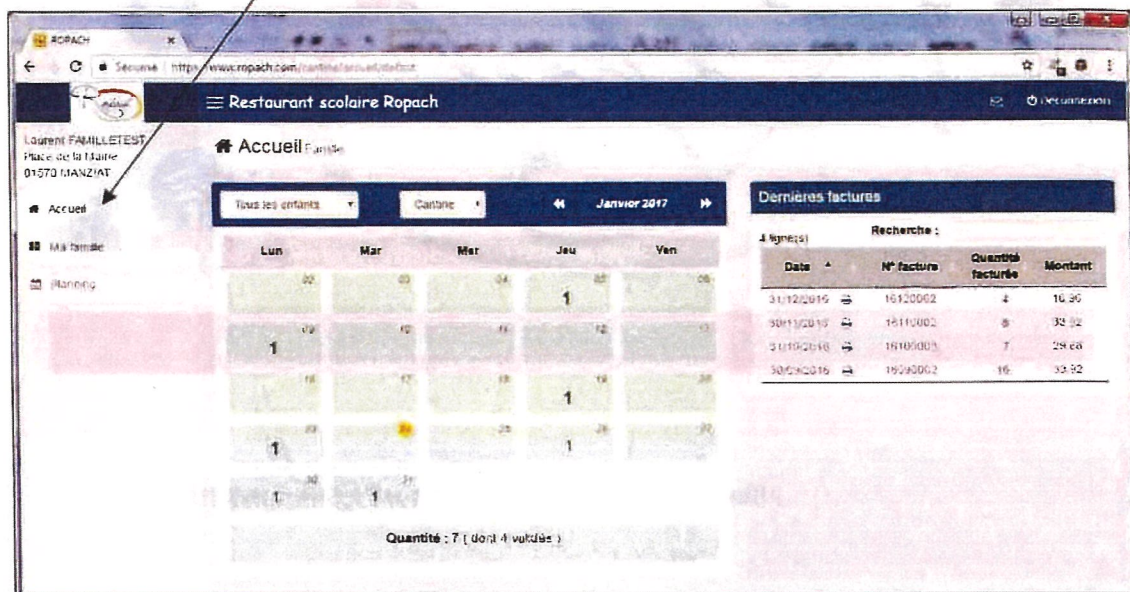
ROPACH

Sécurisé | https://www.ropach.com/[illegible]

Restaurant scolaire Ropach

Déconnexion

Laurent FAMILLETEST
Place de la Mairie
01570 MANZIAT

Accueil

Ma famille

Planning

Accueil Famille

Tous les enfants

Cantine

Janvier 2017

| Lun | Mar | Mer | Jeu | Ven |
|---|---|---|---|---|
| 02 | 03 | 04 | 05 1 | 06 |
| 09 1 | 10 | 11 | 12 | 13 |
| 16 | 17 | 18 | 19 1 | 20 |
| 23 1 | 24 | 25 | 26 1 | 27 |
| 30 1 | 31 1 | | | |

Quantité : 7 ( dont 4 validés )

Dernières factures

4 ligne(s)

Recherche :

| Date | N° facture | Quantité facturée | Montant |
|---|---|---|---|
| 31/12/2016 | 16120002 | 4 | 16.96 |
| 30/11/2016 | 16110002 | 8 | 32.32 |
| 31/10/2016 | 16100003 | 7 | 29.68 |
| 30/09/2016 | 16090002 | 16 | 33.92 |